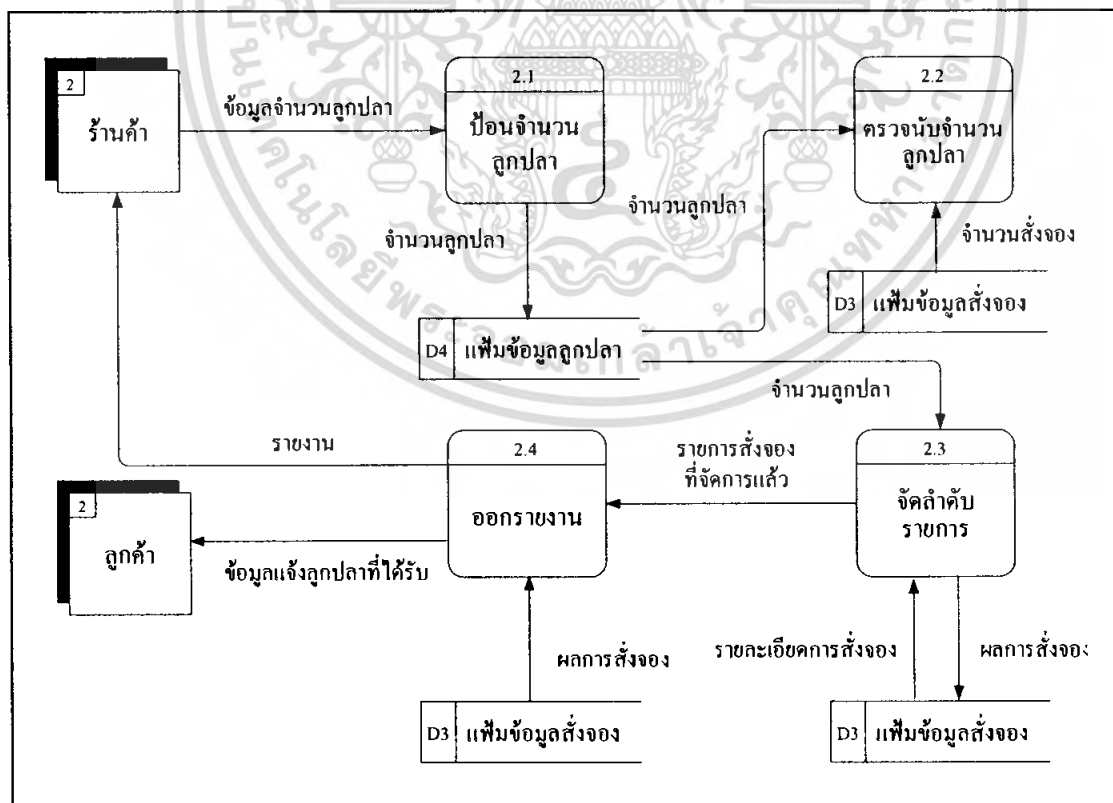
2
ร้านค้า

ข้อมูลจำนวนลูกปลา

2.1
ป้อนจำนวน ลูกปลา

2.2
ตรวจนับจำนวน ลูกปลา

จำนวนลูกปลา

จำนวนลูกปลา

จำนวนสั่งจอง

D3 แฟ้มข้อมูลสั่งจอง

D4 แฟ้มข้อมูลลูกปลา

จำนวนลูกปลา

รายงาน

2.4
ออกรายงาน

รายการสั่งจอง ที่จัดการแล้ว

2.3
จัดลำดับ รายการ

2
ลูกค้า

ข้อมูลแจ้งลูกปลาที่ได้รับ

ผลการสั่งจอง

รายละเอียดการสั่งจอง

ผลการสั่งจอง

D3 แฟ้มข้อมูลสั่งจอง

D3 แฟ้มข้อมูลสั่งจอง